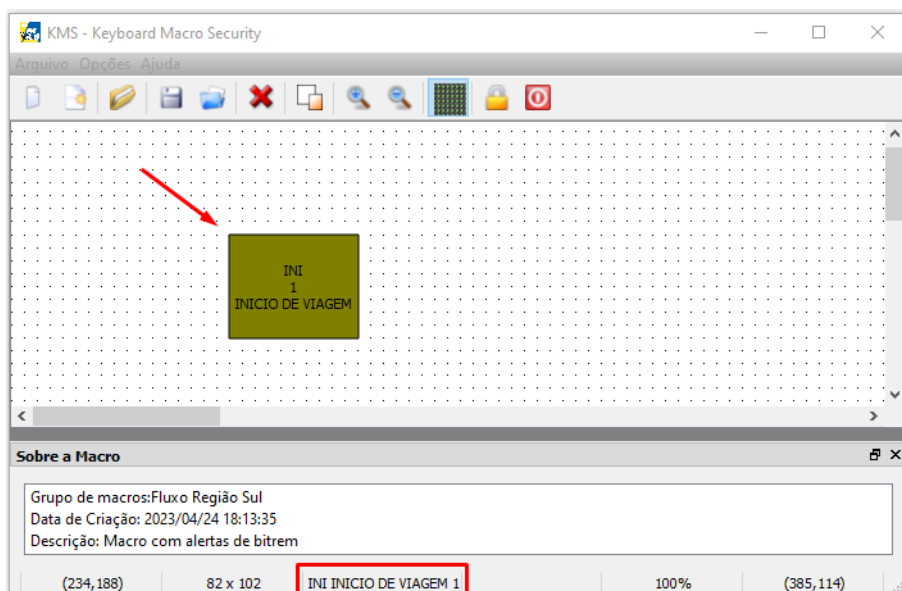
KMS - Keyboard Macro Security

Arquivo Opções Ajuda

INI
1
INICIO DE VIAGEM

Sobre a Macro

Grupo de macros:Fluxo Região Sul
Data de Criação: 2023/04/24 18:13:35
Descrição: Macro com alertas de bitrem

(234,188) 82 x 102 INI INICIO DE VIAGEM 1 100% (385,114)